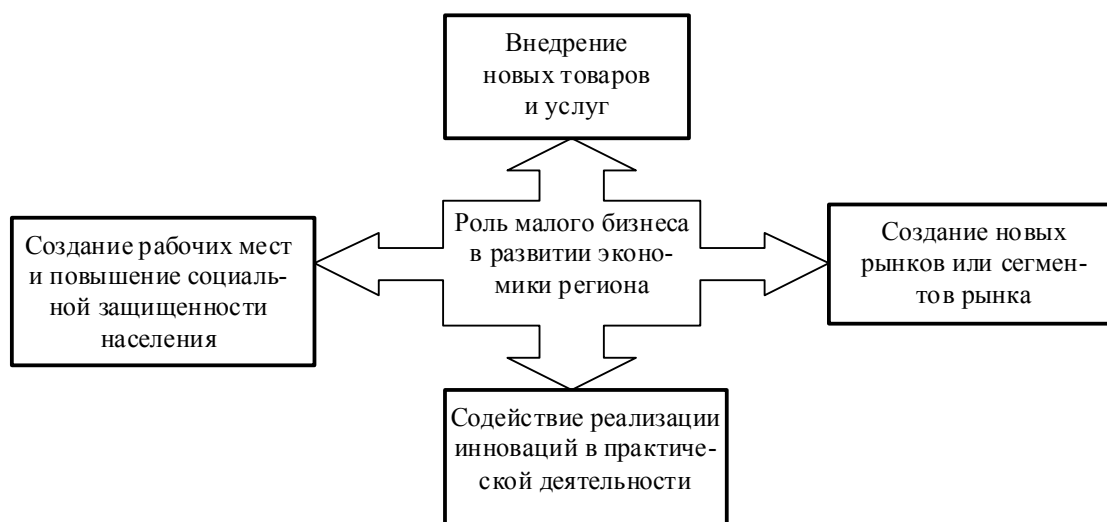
Внедрение новых товаров и услуг

Создание рабочих мест и повышение социальной защищенности населения

Роль малого бизнеса в развитии экономики региона

Создание новых рынков или сегментов рынка

Содействие реализации инноваций в практической деятельности